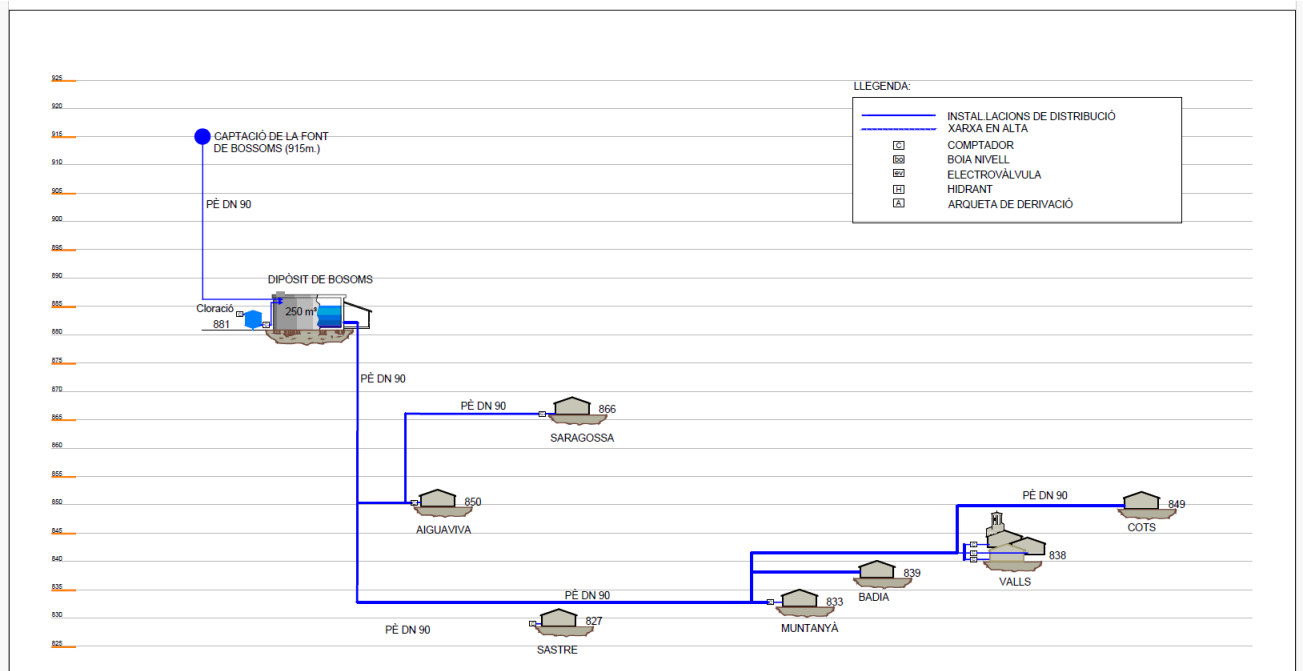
925
920
915
910
905
900
895
890
885
880
875
870
865
860
855
850
845
840
835
830
825

LLEGENDA:
INSTAL.LACIONS DE DISTRIBUCIÓ
XARXA EN ALTA
C COMPTADOR
bo BOIA NIVELL
ev ELECTROVÀLVULA
H HIDRANT
A ARQUETA DE DERIVACIÓ

CAPTACIÓ DE LA FONT DE BOSSOMS (915m.)

PÈ DN 90

DIPÒSIT DE BOSOMS
Cloració
881
250 m³

PÈ DN 90

PÈ DN 90
866
SARAGOSSA

850
AIGUAVIVA

PÈ DN 90
849
COTS

838
VALLS

839
BADIA

PÈ DN 90
833
MUNTANYÀ

PÈ DN 90
827
SASTRE